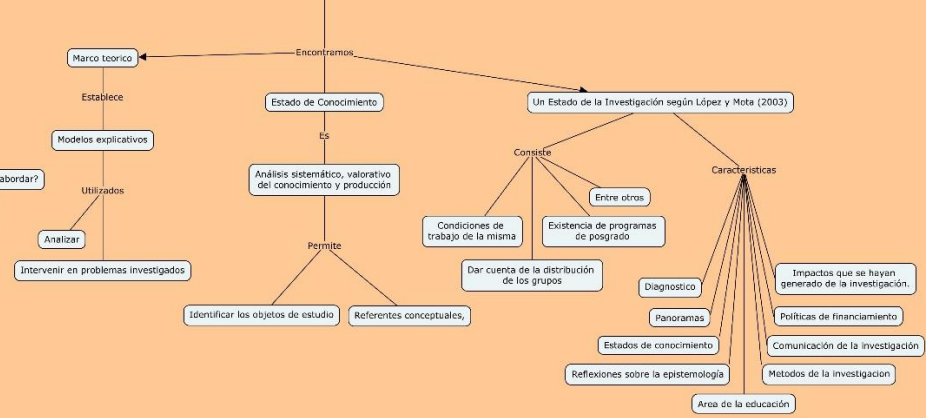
Encontramos

Marco teorico

Establece

Modelos explicativos

abordar?

Utilizados

Analizar

Intervenir en problemas investigados

Estado de Conocimiento

Es

Análisis sistemático, valorativo del conocimiento y producción

Permite

Identificar los objetos de estudio

Referentes conceptuales,

Un Estado de la Investigación según López y Mota (2003)

Consiste

Condiciones de trabajo de la misma

Dar cuenta de la distribución de los grupos

Existencia de programas de posgrado

Entre otros

Caracteristicas

Diagnostico

Panoramas

Estados de conocimiento

Reflexiones sobre la epistemología

Area de la educación

Metodos de la investigacion

Comunicación de la investigación

Políticas de financiamiento

Impactos que se hayan generado de la investigación.